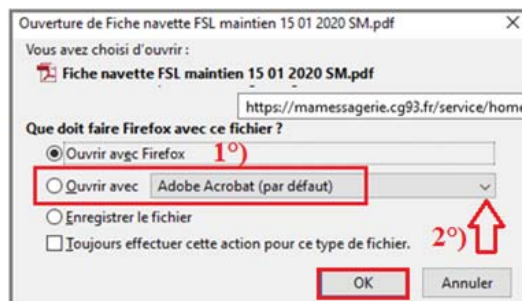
Ouverture de Fiche navette FSL maintien 15 01 2020 SM.pdf
×

Vous avez choisi d'ouvrir :

Fiche navette FSL maintien 15 01 2020 SM.pdf

https://mamessagerie.cg93.fr/service/home

Que doit faire Firefox avec ce fichier ?

Ouvrir avec Firefox

1°)

Ouvrir avec Adobe Acrobat (par défaut)

Enregistrer le fichier

Toujours effectuer cette action pour ce type de fichier.

2°)

OK

Annuler